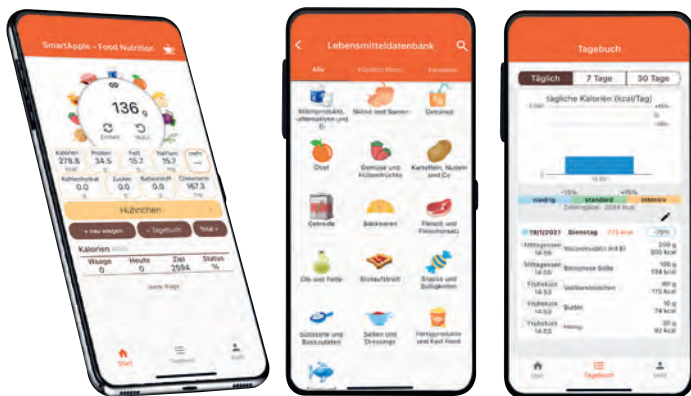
SmartApple - Food Nutrition

136 g

Einheit

NULL

| Kalorien | Protein | Fett | Natrium | mehr |
|---|---|---|---|---|
| 278.8 | 34.5 | 15.2 | 15.7 | ... |
| kcal | g | g | mg | |

| Kohlenhydrat | Zucker | Ballaststoff | Cholesterin |
|---|---|---|---|
| 0.0 | 0.0 | 0.0 | 167.3 |
| g | g | g | mg |

Huhnchen

+ neu wiegen

+ Tagebuch

Total +

Kalorien

| Waage | Heute | Ziel | Status |
|---|---|---|---|
| 0 | 0 | 2594 | % |

Start

Tagebuch

Lebensmitteldatenbank

Alle

Milchprodukte, -alternativen und Ei

Nüsse und Samen

Getränke

Obst

Gemüse und Hülsenfrüchte

Kartoffeln, Nudeln und Co

Getreide

Backwaren

Fleisch und Fleischersatz

Öle und Fette

Brotaufstrich

Snacks und Süßigkeiten

Süßstoffe und Backzutaten

Soßen und Dressings

Fertigprodukte und Fast Food

Tagebuch

Täglich

7 Tage

30 Tage

tägliche Kalorien (kcal/Tag)

niedrig

standard

intensiv

19/1/2021 Dienstag

Mittagessen 14:55 Weizennudeln inkl Ei 200 g 300 kcal

Mittagessen 14:55 Bolognese Soße 100 g 134 kcal

Frühstück 14:53 Vollkornbrötchen 60 g 175 kcal

Frühstück 14:53 Butter 10 g 74 kcal

Frühstück 14:53 Honig 30 g 92 kcal

Start

Tagebuch